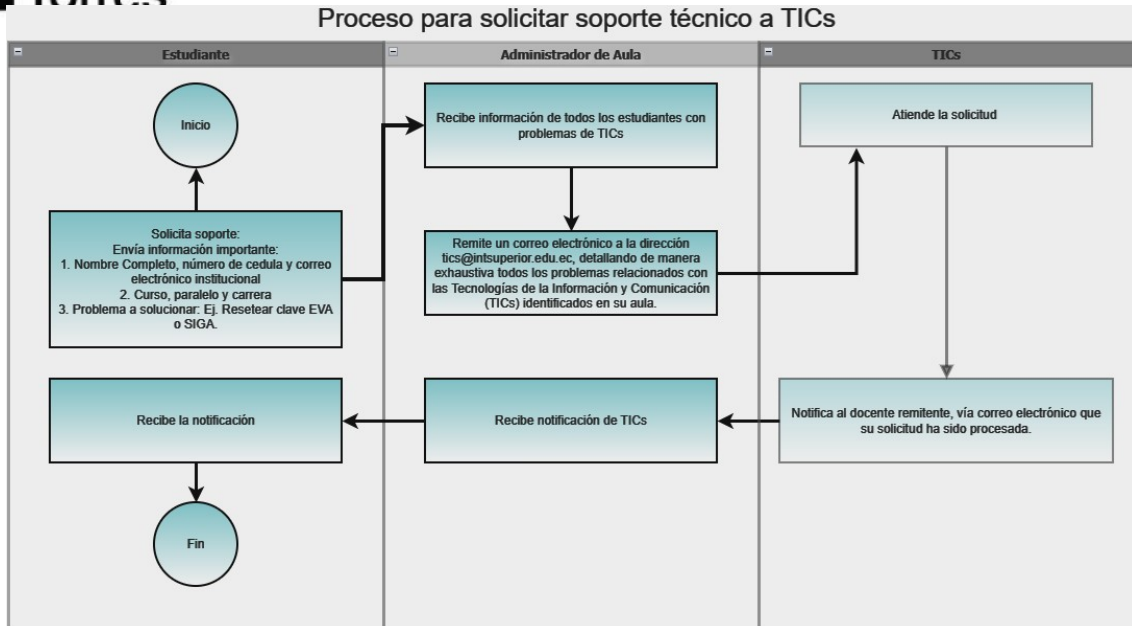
Proceso para solicitar soporte técnico a TICs

Estudiante

Administrador de Aula

TICs

Inicio

Solicita soporte:
Envía información importante:
1. Nombre Completo, número de cedula y correo electrónico institucional
2. Curso, paralelo y carrera
3. Problema a solucionar: Ej. Resetear clave EVA o SIGA.

Recibe la notificación

Fin

Recibe información de todos los estudiantes con problemas de TICs

Remite un correo electrónico a la dirección tics@intsuperior.edu.ec, detallando de manera exhaustiva todos los problemas relacionados con las Tecnologías de la Información y Comunicación (TICs) identificados en su aula.

Recibe notificación de TICs

Atiende la solicitud

Notifica al docente remitente, vía correo electrónico que su solicitud ha sido procesada.